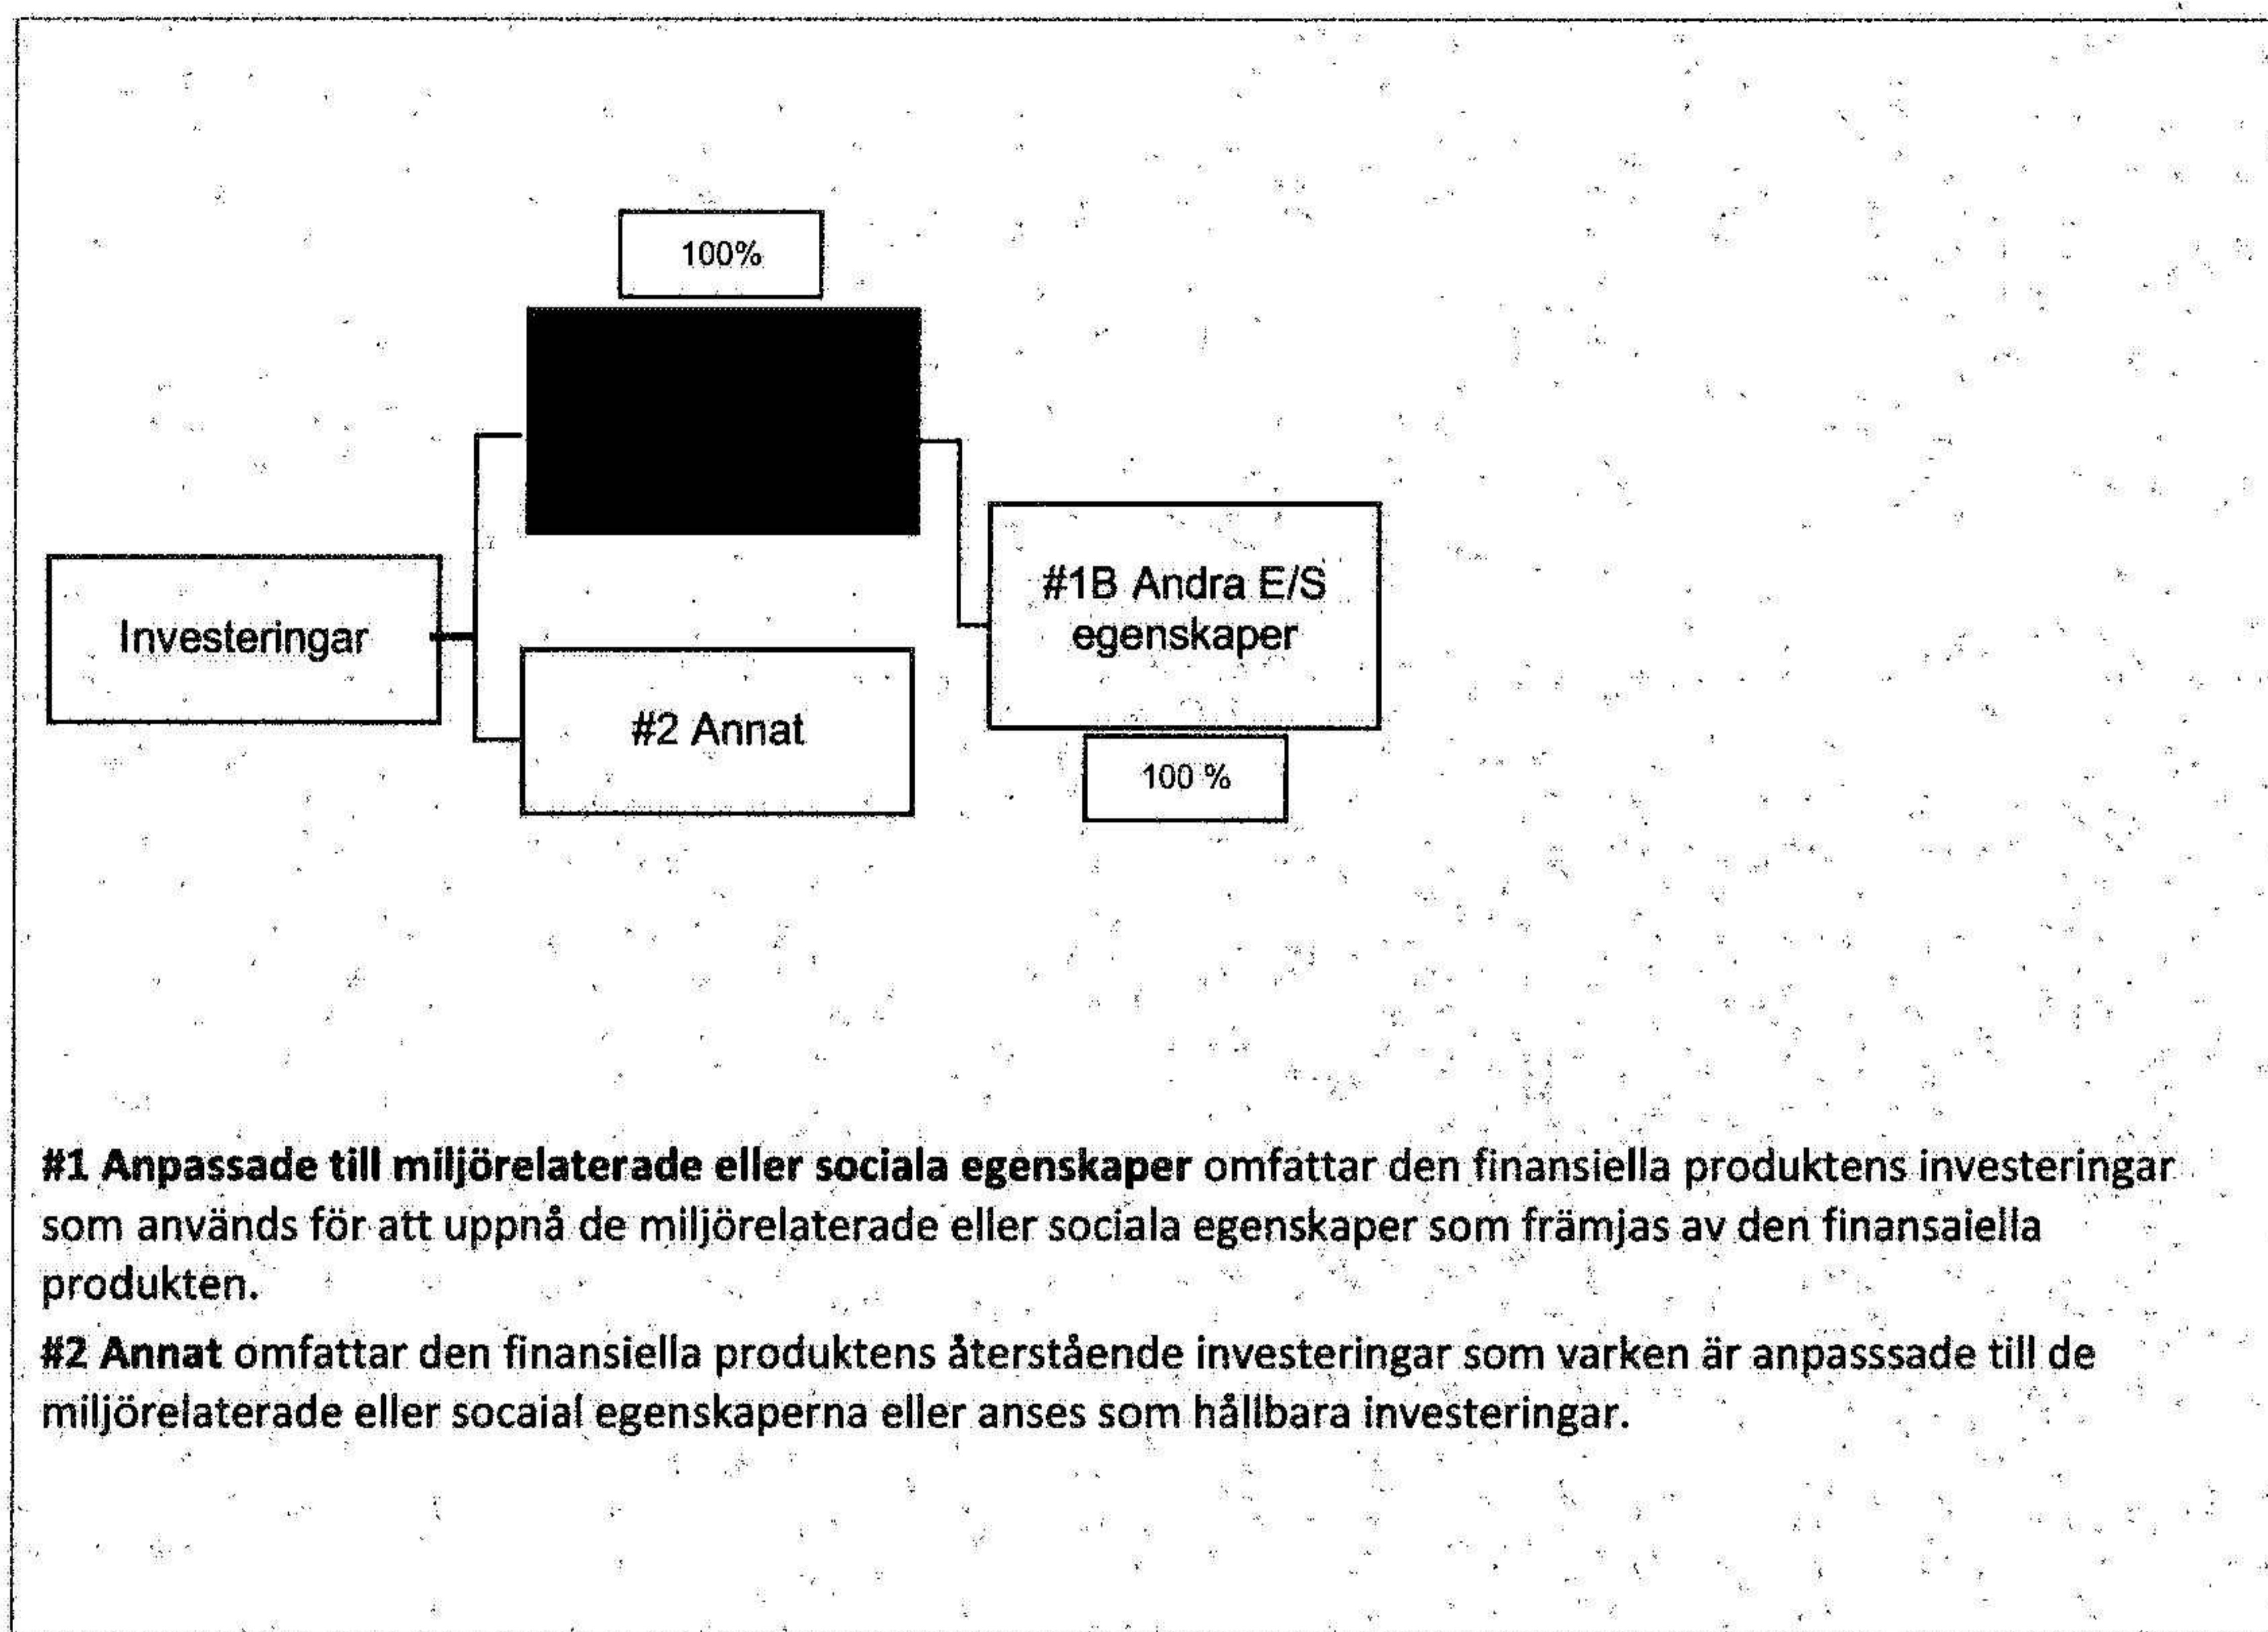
100%

Investeringar

#1B Andra E/S egenskaper

#2 Annat

100 %

**#1 Anpassade till miljörelaterade eller sociala egenskaper** omfattar den finansiella produktens investeringar som används för att uppnå de miljörelaterade eller sociala egenskaper som främjas av den finansaiella produkten.

**#2 Annat** omfattar den finansiella produktens återstående investeringar som varken är anpasssade till de miljörelaterade eller socaial egenskaperna eller anses som hållbara investeringar.